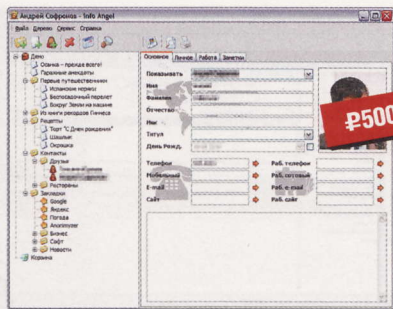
Андрей Софронов - Info Angel

Файл Правка Сервис Справка

Основное Личное Работа Заметки

Дела
Осень – правда всего!
Порядочные анекдоты
Первые путешествия
Испанские черепа
Беспосадочный перелет
Вокруг Земли на машине
Из книги рекордов Гиннеса
Рецепты
Торт "С Днем рождения"
Шашлык
Окрошка
Контакты
Друзья
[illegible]
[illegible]
Рестораны
Закладки
Google
Яндекс
Погода
Anonymizer
Бизнес
Софт
Новости
Корзина

Показывать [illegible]
Имя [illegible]
Фамилия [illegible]
Отчество
Ник
Титул
День Рожд.

₽500

Телефон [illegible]
Раб. телефон
Мобильный
Раб. сотовый
E-mail
Раб. e-mail
Сайт
Раб. сайт